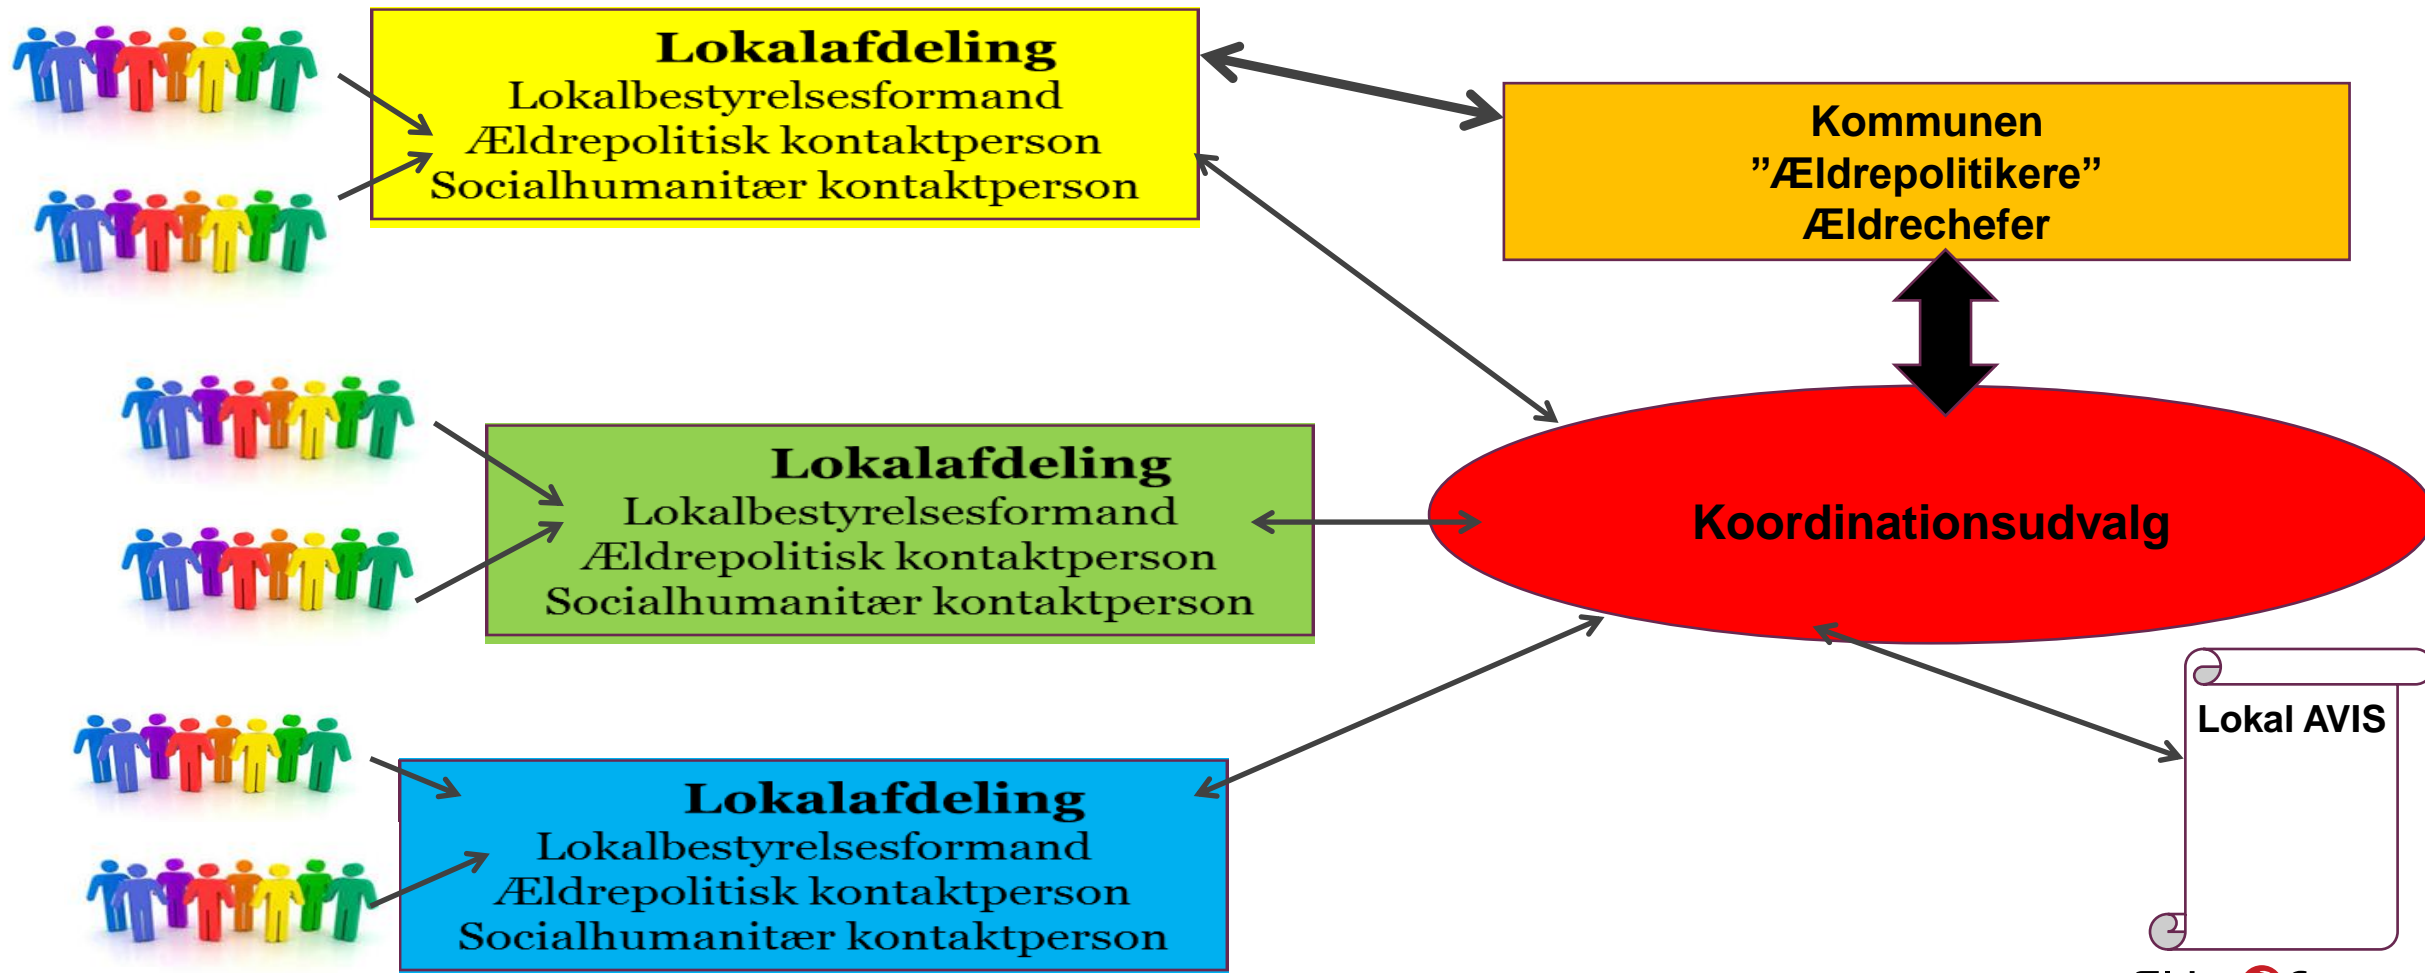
Lokalafdeling
Lokalbestyrelsesformand
Ældrepolitisk kontaktperson
Socialhumanitær kontaktperson

Kommunen
"Ældrepolitikere"
Ældrechefer

Lokalafdeling
Lokalbestyrelsesformand
Ældrepolitisk kontaktperson
Socialhumanitær kontaktperson

Koordinationsudvalg

Lokal AVIS

Lokalafdeling
Lokalbestyrelsesformand
Ældrepolitisk kontaktperson
Socialhumanitær kontaktperson